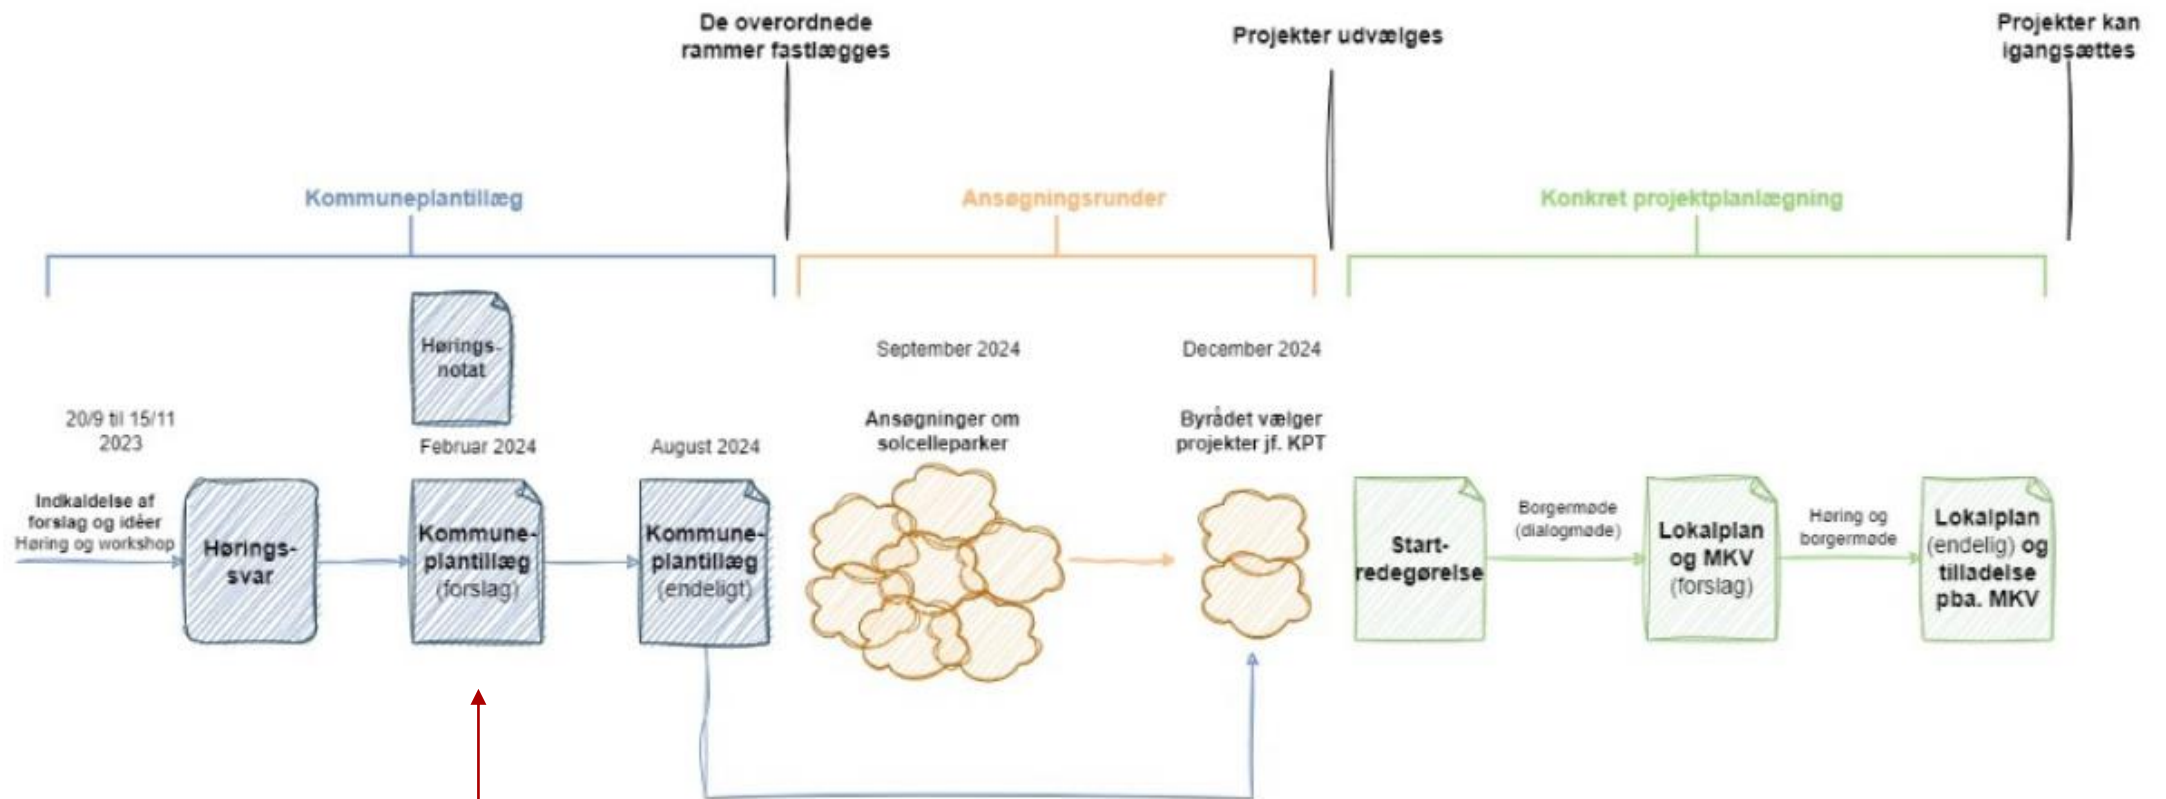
De overordnede rammer fastlægges

Projekter udvælges

Projekter kan igangsættes

Kommuneplantillæg

Ansøgningsrunder

Konkret projektplanlægning

Hørings-notat

September 2024

December 2024

20/9 til 15/11 2023

Februar 2024

August 2024

Ansøgninger om solcelleparker

Byrådet vælger projekter jf. KPT

Indkaldelse af forslag og idéer Høring og workshop

Hørings-svar

Kommune-plantillæg (forslag)

Kommune-plantillæg (endeligt)

Start-redegørelse

Borgermøde (dialogmøde)

Lokalplan og MKV (forslag)

Høring og borgermøde

Lokalplan (endelig) og tilladelse pba. MKV